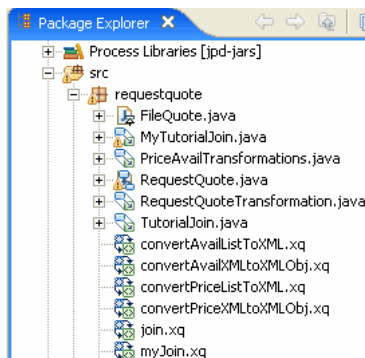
Package Explorer

Process Libraries [jpd-jars]

src

requestquote

FileQuote.java

MyTutorialJoin.java

PriceAvailTransformations.java

RequestQuote.java

RequestQuoteTransformation.java

TutorialJoin.java

convertAvailListToXML.xq

convertAvailXMLtoXMLObj.xq

convertPriceListToXML.xq

convertPriceXMLtoXMLObj.xq

join.xq

myJoin.xq